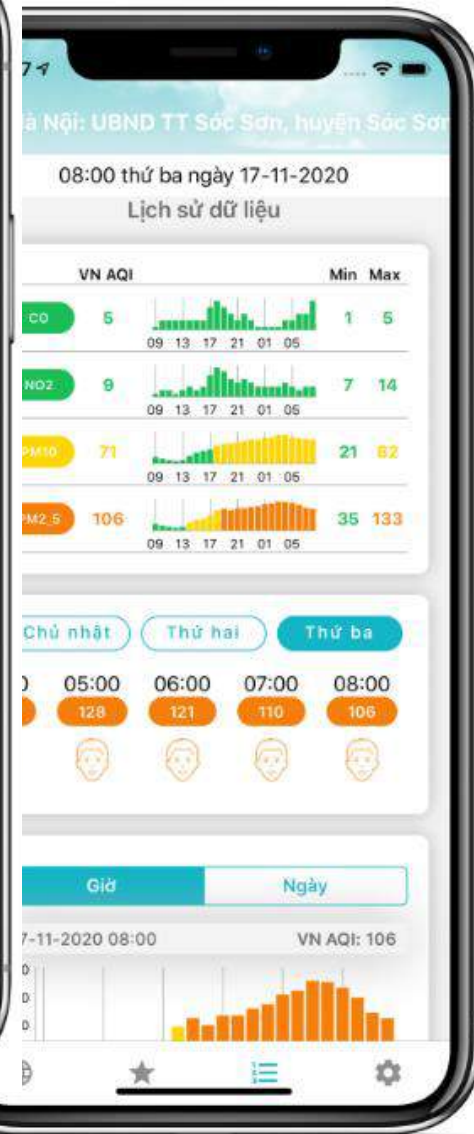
7

à Nội: UBND TT Sóc Sơn, huyện Sóc Sơn

08:00 thứ ba ngày 17-11-2020

Lịch sử dữ liệu

| | VN AQI | | Min | Max |
|---|---|---|---|---|
| CO | 5 | 09 13 17 21 01 05 | 1 | 5 |
| NO2 | 9 | 09 13 17 21 01 05 | 7 | 14 |
| PM10 | 71 | 09 13 17 21 01 05 | 21 | 82 |
| PM2_5 | 106 | 09 13 17 21 01 05 | 35 | 133 |

Chủ nhật
Thứ hai
Thứ ba

05:00
128
06:00
121
07:00
110
08:00
106

Giờ
Ngày

7-11-2020 08:00
VN AQI: 106